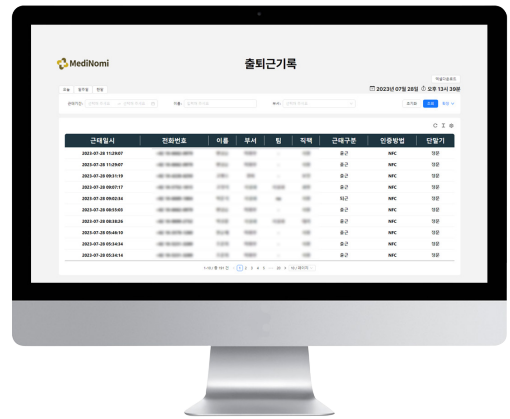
MediNomi

출퇴근기록

2023년 07월 28일 오후 13시 20분

| 근태일시 | 전화번호 | 이름 | 부서 | 팀 | 직책 | 근태구분 | 인증방법 | 단말기 |
|---|---|---|---|---|---|---|---|---|
| 2023-07-28 11:29:07 | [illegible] | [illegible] | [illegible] | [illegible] | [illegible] | 출근 | NFC | 정문 |
| 2023-07-28 11:29:07 | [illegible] | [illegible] | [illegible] | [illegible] | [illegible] | 출근 | NFC | 정문 |
| 2023-07-28 09:31:19 | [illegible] | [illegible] | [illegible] | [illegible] | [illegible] | 출근 | NFC | 정문 |
| 2023-07-28 09:07:17 | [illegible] | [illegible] | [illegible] | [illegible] | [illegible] | 출근 | NFC | 정문 |
| 2023-07-28 09:02:34 | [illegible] | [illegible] | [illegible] | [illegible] | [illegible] | 퇴근 | NFC | 정문 |
| 2023-07-28 08:55:03 | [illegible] | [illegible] | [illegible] | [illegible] | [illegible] | 출근 | NFC | 정문 |
| 2023-07-28 08:28:26 | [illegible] | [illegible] | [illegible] | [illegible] | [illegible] | 출근 | NFC | 정문 |
| 2023-07-28 05:46:13 | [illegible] | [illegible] | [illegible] | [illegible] | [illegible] | 출근 | NFC | 정문 |
| 2023-07-28 05:34:34 | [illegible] | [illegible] | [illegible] | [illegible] | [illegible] | 출근 | NFC | 정문 |
| 2023-07-28 05:34:14 | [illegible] | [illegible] | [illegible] | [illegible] | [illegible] | 출근 | NFC | 정문 |

1 2 3 4 5